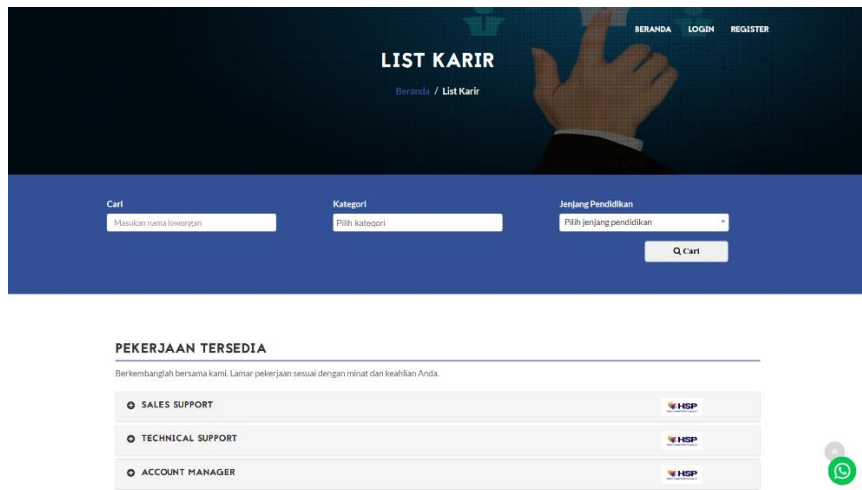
BERANDA LOGIN REGISTER

LIST KARIR

Beranda / List Karir

Cari
Masukan nama lowongan

Kategori
Pilih kategori

Jenjang Pendidikan
Pilih jenjang pendidikan

Cari

PEKERJAAN TERSEDIA

Berkembanglah bersama kami. Lamar pekerjaan sesuai dengan minat dan keahlian Anda.

SALES SUPPORT
HSP

TECHNICAL SUPPORT
HSP

ACCOUNT MANAGER
HSP